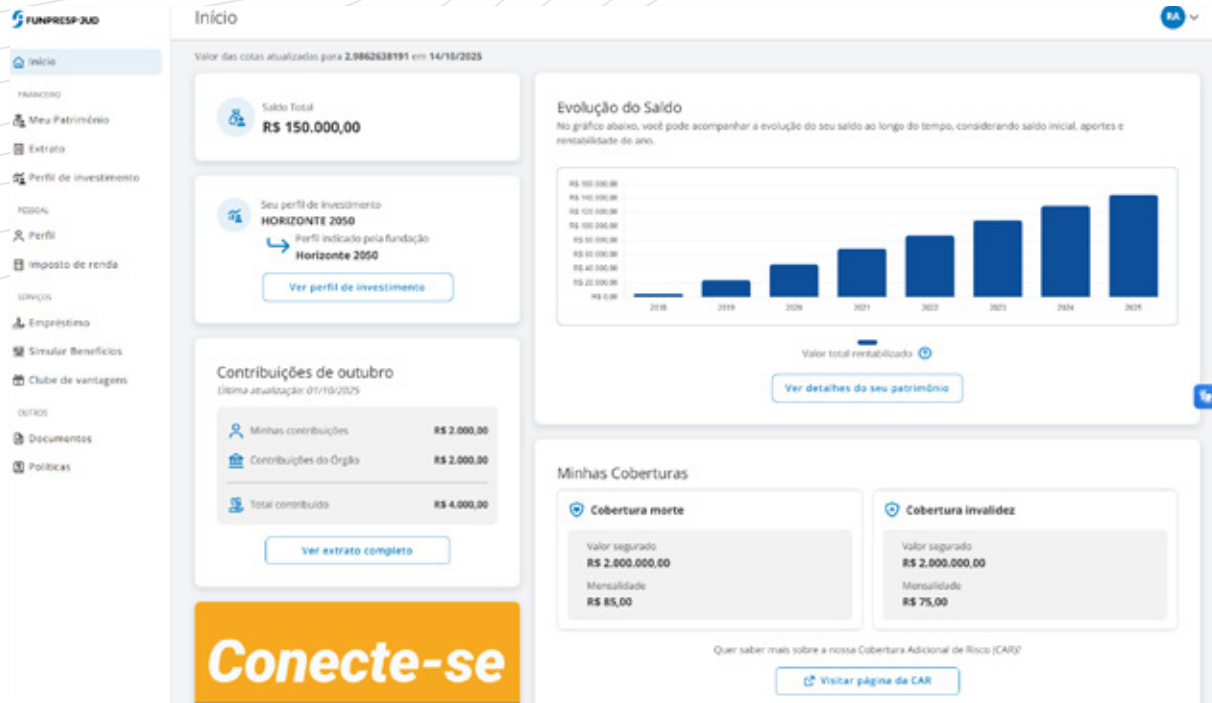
FUNPRESP-JUD

Início

Financeiro
Meu Patrimônio
Extrato
Perfil de investimento

Pessoal
Perfil
Imposto de renda

Serviços
Empréstimo
Simular Benefícios
Clube de vantagens

Outros
Documentos
Políticas

Início

RA

Valor das cotas atualizadas para 2.9862638191 em 14/10/2025

Saldo Total
R$ 150.000,00

Seu perfil de investimento
HORIZONTE 2050
Perfil indicado pela fundação
Horizonte 2050

Ver perfil de investimento

Contribuições de outubro
Última atualização: 01/10/2025

| | |
|---|---|
| Minhas contribuições | R$ 2.000,00 |
| Contribuições do Órgão | R$ 2.000,00 |
| Total contribuído | R$ 4.000,00 |

Ver extrato completo

Conecte-se

Evolução do Saldo
No gráfico abaixo, você pode acompanhar a evolução do seu saldo ao longo do tempo, considerando saldo inicial, aportes e rentabilidade do ano.

R$ 150.000,00
R$ 140.000,00
R$ 120.000,00
R$ 100.000,00
R$ 80.000,00
R$ 60.000,00
R$ 40.000,00
R$ 20.000,00
R$ 0,00

2018 2019 2020 2021 2022 2023 2024 2025

Valor total rentabilizado

Ver detalhes do seu patrimônio

Minhas Coberturas

Cobertura morte
Valor segurado
R$ 2.000.000,00
Mensalidade
R$ 85,00

Cobertura invalidez
Valor segurado
R$ 2.000.000,00
Mensalidade
R$ 75,00

Quer saber mais sobre a nossa Cobertura Adicional de Risco (CAR)?

Visitar página da CAR